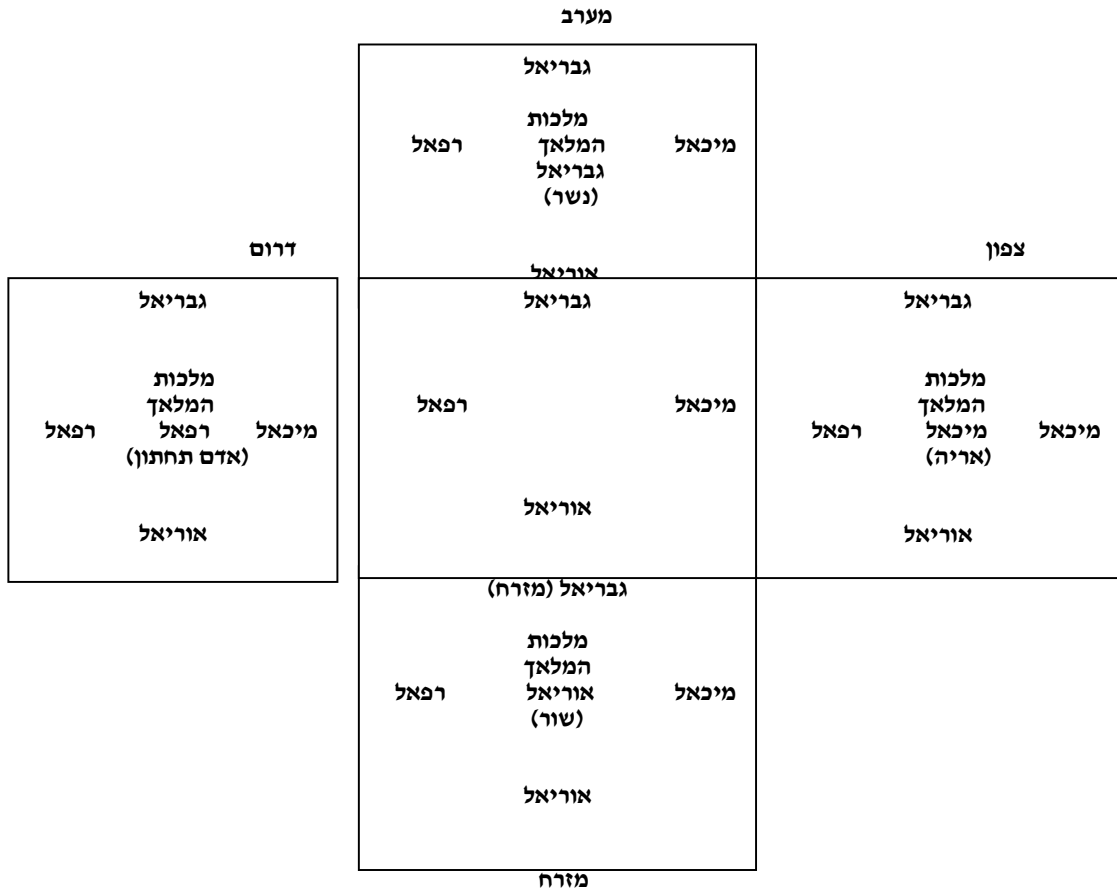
מערב

גבריאל

מיכאל
מלכות המלאך גבריאל (נשר)
רפאל

אוריאל

צפון

דרום

גבריאל

מיכאל
מלכות המלאך מיכאל (אריה)
רפאל

אוריאל

גבריאל

מיכאל
רפאל

אוריאל

גבריאל

מיכאל
מלכות המלאך רפאל (אדם תחתון)
רפאל

אוריאל

גבריאל (מזרח)

מיכאל
מלכות המלאך אוריאל (שור)
רפאל

אוריאל

מזרח